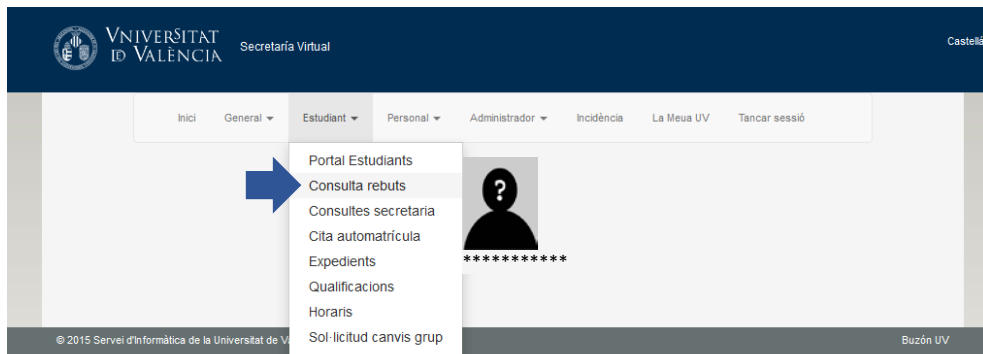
VNIVERSITAT DE VALÈNCIA Secretaría Virtual

Castellá

Inici General Estudiant Personal Administrador Incidència La Meua UV Tancar sessió

Portal Estudiants
Consulta rebuts
Consultes secretaria
Cita automatrícula
Expedients
Qualificacions
Horaris
Sol·licitud canvis grup

?

***********

© 2015 Servei d'Informàtica de la Universitat de V

Buzón UV